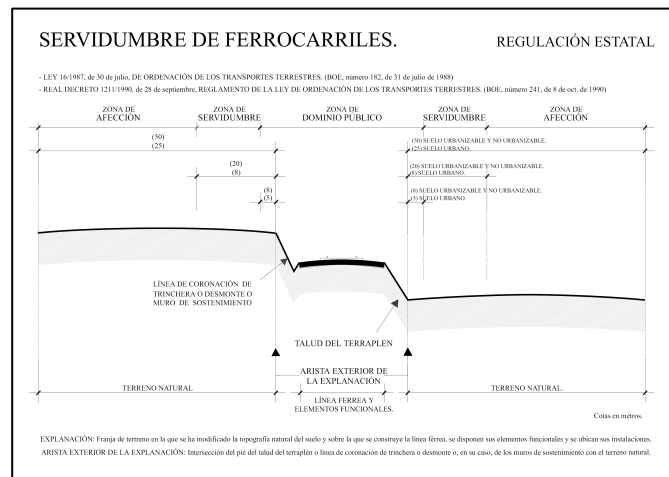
SERVIDUMBRE DE FERROCARRILES.

REGULACIÓN ESTATAL

- LEY 16/1987, de 30 de julio, DE ORDENACIÓN DE LOS TRANSPORTES TERRESTRES. (BOE, número 182, de 31 de julio de 1988)
- REAL DECRETO 1211/1990, de 28 de septiembre, REGLAMENTO DE LA LEY DE ORDENACIÓN DE LOS TRANSPORTES TERRESTRES. (BOE, número 241, de 8 de oct. de 1990)

ZONA DE AFECCIÓN

ZONA DE SERVIDUMBRE

ZONA DE DOMINIO PÚBLICO

ZONA DE SERVIDUMBRE

ZONA DE AFECCIÓN

(50)
(25)

(20)
(8)

(8)
(5)

(50) SUELO URBANIZABLE Y NO URBANIZABLE.
(25) SUELO URBANO.

(20) SUELO URBANIZABLE Y NO URBANIZABLE.
(8) SUELO URBANO.

(8) SUELO URBANIZABLE Y NO URBANIZABLE.
(5) SUELO URBANO.

LÍNEA DE CORONACIÓN DE TRINCHERA O DESMONTE O MURO DE SOSTENIMIENTO

TALUD DEL TERRAPLEN

TERRENO NATURAL

ARISTA EXTERIOR DE LA EXPLANACIÓN

TERRENO NATURAL.

LÍNEA FERREA Y ELEMENTOS FUNCIONALES.

Cotas en metros.

EXPLANACIÓN: Franja de terreno en la que se ha modificado la topografía natural del suelo y sobre la que se construye la línea férrea, se disponen sus elementos funcionales y se ubican sus instalaciones.
ARISTA EXTERIOR DE LA EXPLANACIÓN: Intersección del pié del talud del terraplén o línea de coronación de trinchera o desmonte o, en su caso, de los muros de sostenimiento con el terreno natural.